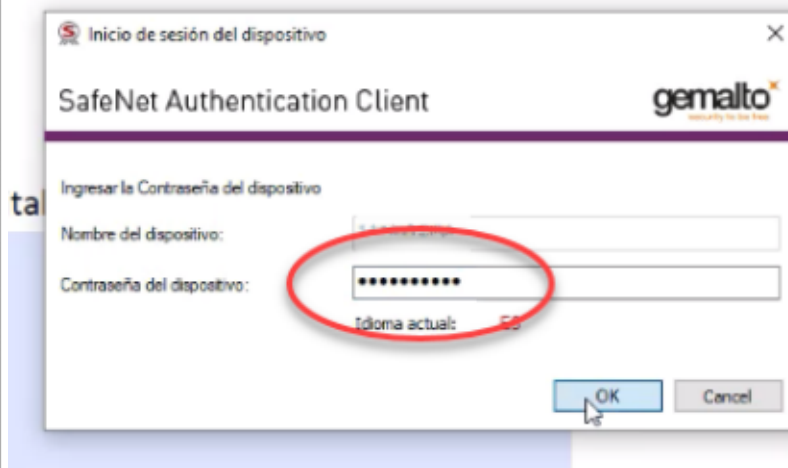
Inicio de sesión del dispositivo

SafeNet Authentication Client

gemalto
security to be free

Ingresar la Contraseña del dispositivo

Nombre del dispositivo: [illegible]

Contraseña del dispositivo: •••••••••••

Idioma actual: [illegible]

OK

Cancel

tal